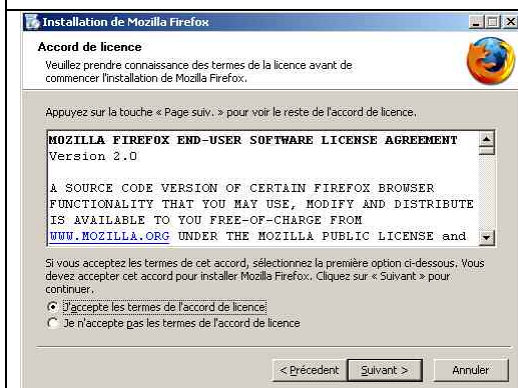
Installation de Mozilla Firefox

Accord de licence

Veuillez prendre connaissance des termes de la licence avant de commencer l'installation de Mozilla Firefox.

Appuyez sur la touche « Page suiv. » pour voir le reste de l'accord de licence.

MOZILLA FIREFOX END-USER SOFTWARE LICENSE AGREEMENT
Version 2.0

A SOURCE CODE VERSION OF CERTAIN FIREFOX BROWSER FUNCTIONALITY THAT YOU MAY USE, MODIFY AND DISTRIBUTE IS AVAILABLE TO YOU FREE-OF-CHARGE FROM WWW.MOZILLA.ORG UNDER THE MOZILLA PUBLIC LICENSE and

Si vous acceptez les termes de cet accord, sélectionnez la première option ci-dessous. Vous devez accepter cet accord pour installer Mozilla Firefox. Cliquez sur « Suivant » pour continuer.

J'accepte les termes de l'accord de licence

Je n'accepte pas les termes de l'accord de licence

< Précedent   Suivant >   Annuler